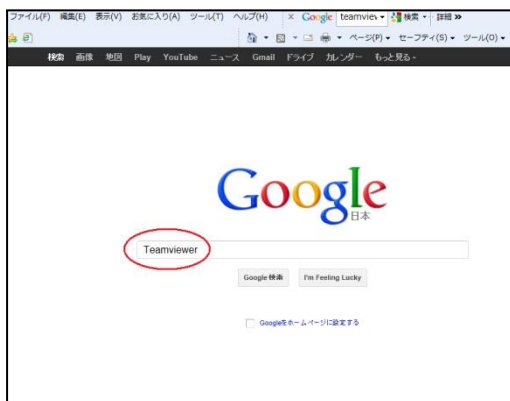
ファイル(F) 編集(E) 表示(V) お気に入り(A) ツール(T) ヘルプ(H) × Google teamviev 検索 詳細 »

ページ(P) セーフティ(S) ツール(O)

検索 画像 地図 Play YouTube ニュース Gmail ドライブ カレンダー もっと見る

Google
日本

Teamviewer

Google 検索 I'm Feeling Lucky

Googleをホームページに設定する